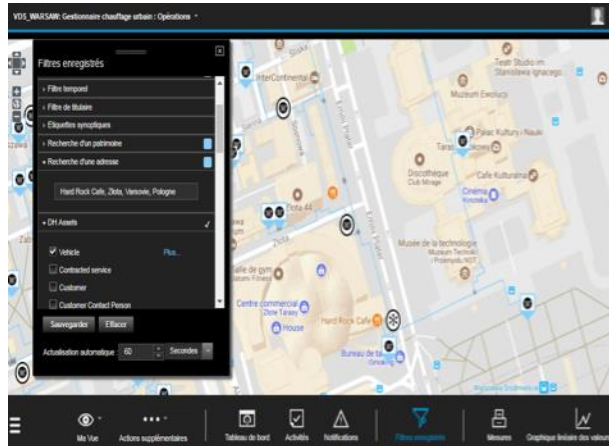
VDS_WARSAW: Gestionnaire chauffage urbain : Opérations

Filtres enregistrés

› Filtre temporel
› Filtre de titulaire
› Étiquettes synoptiques
› Recherche d'un patrimoine
▾ Recherche d'une adresse

Hard Rock Cafe, Złota, Varsovie, Pologne

▾ DH Assets

Vehicle
Plus...
Contracted service
Customer
Customer Contact Person

Sauvegarder
Effacer

Actualisation automatique
60
Secondes

InterContinental
Teatr Studio im. Stanisława Ignacego
Muzeum Ewolucji
Pałac Kultury i Nauki
Cafe Kulturalna
Discothèque Club Mirage
Cinema Kinoteka
Złota 44
Emilii Plater
Złota
Musée de la technologie Muzeum Techniki i Przemysłu NOT
Salle de gym
Centre commercial Złote Tarasy
House
Hard Rock Cafe
Bureau de tabac Grawing

Ma Vue
Actions supplémentaires
Tableau de bord
Activités
Notifications
Filtres enregistrés
Mesures
Graphique linéaire des valeurs